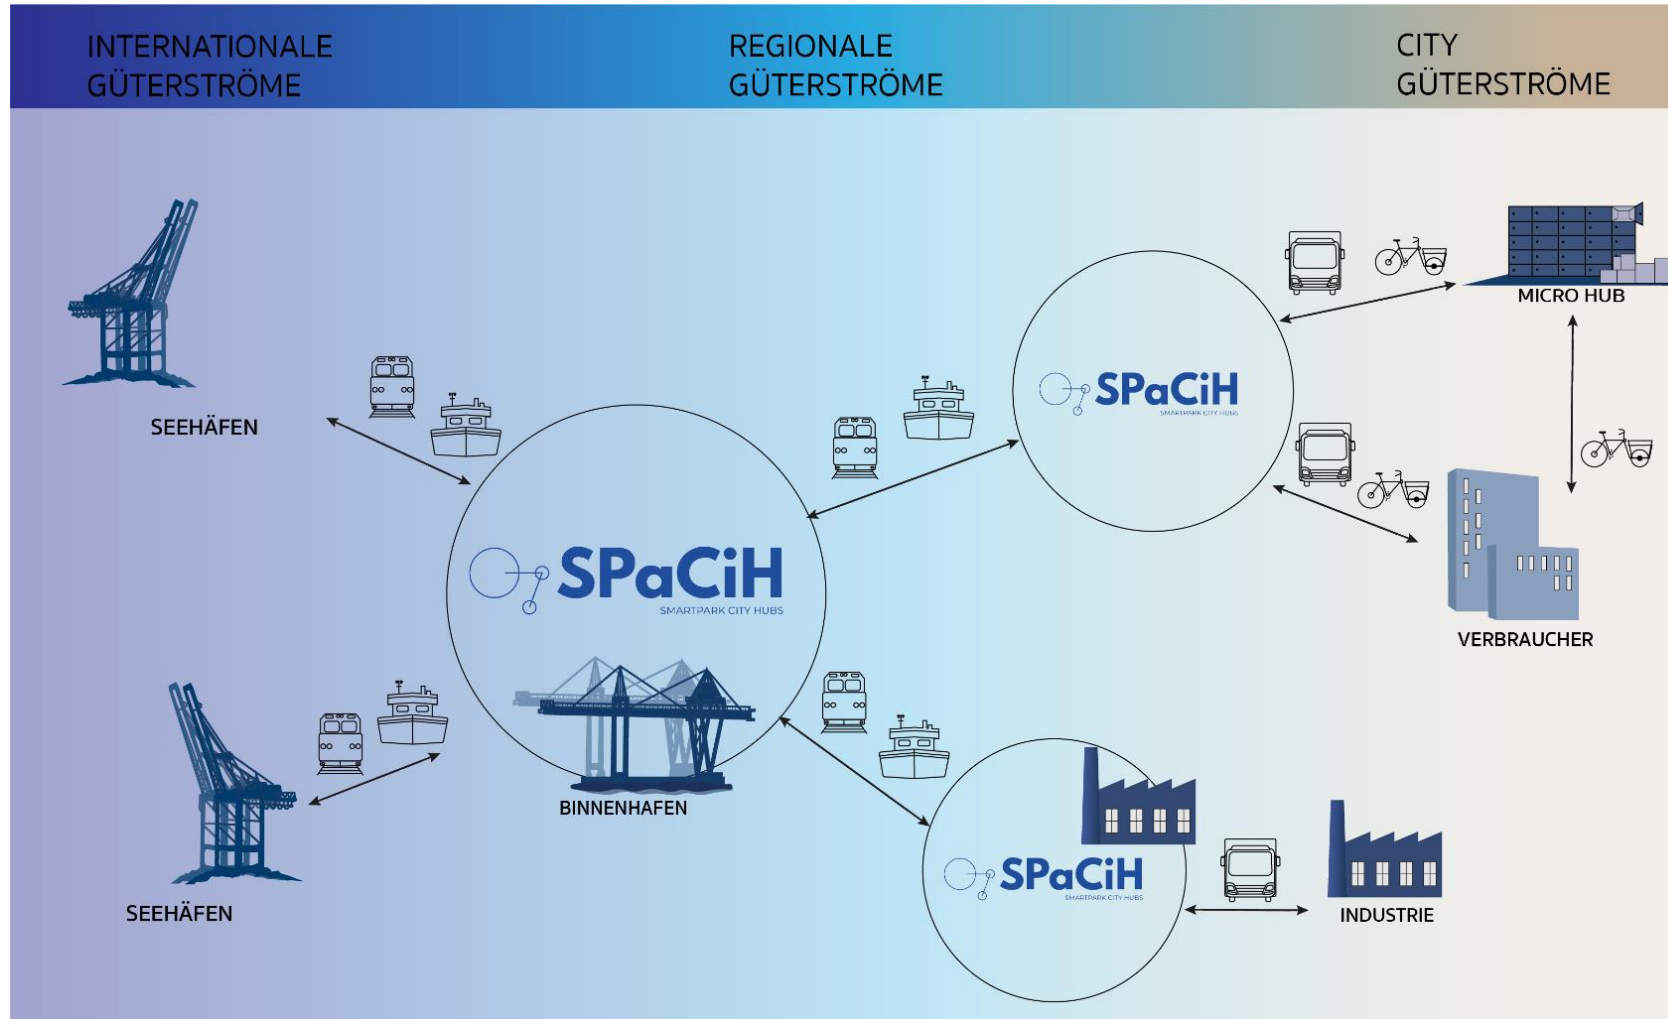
INTERNATIONALE GÜTERSTRÖME

REGIONALE GÜTERSTRÖME

CITY GÜTERSTRÖME

SEEHÄFEN

SPaCiH SMARTPARK CITY HUBS

BINNENHAFEN

SEEHÄFEN

SPaCiH SMARTPARK CITY HUBS

MICRO HUB

VERBRAUCHER

SPaCiH SMARTPARK CITY HUBS

INDUSTRIE